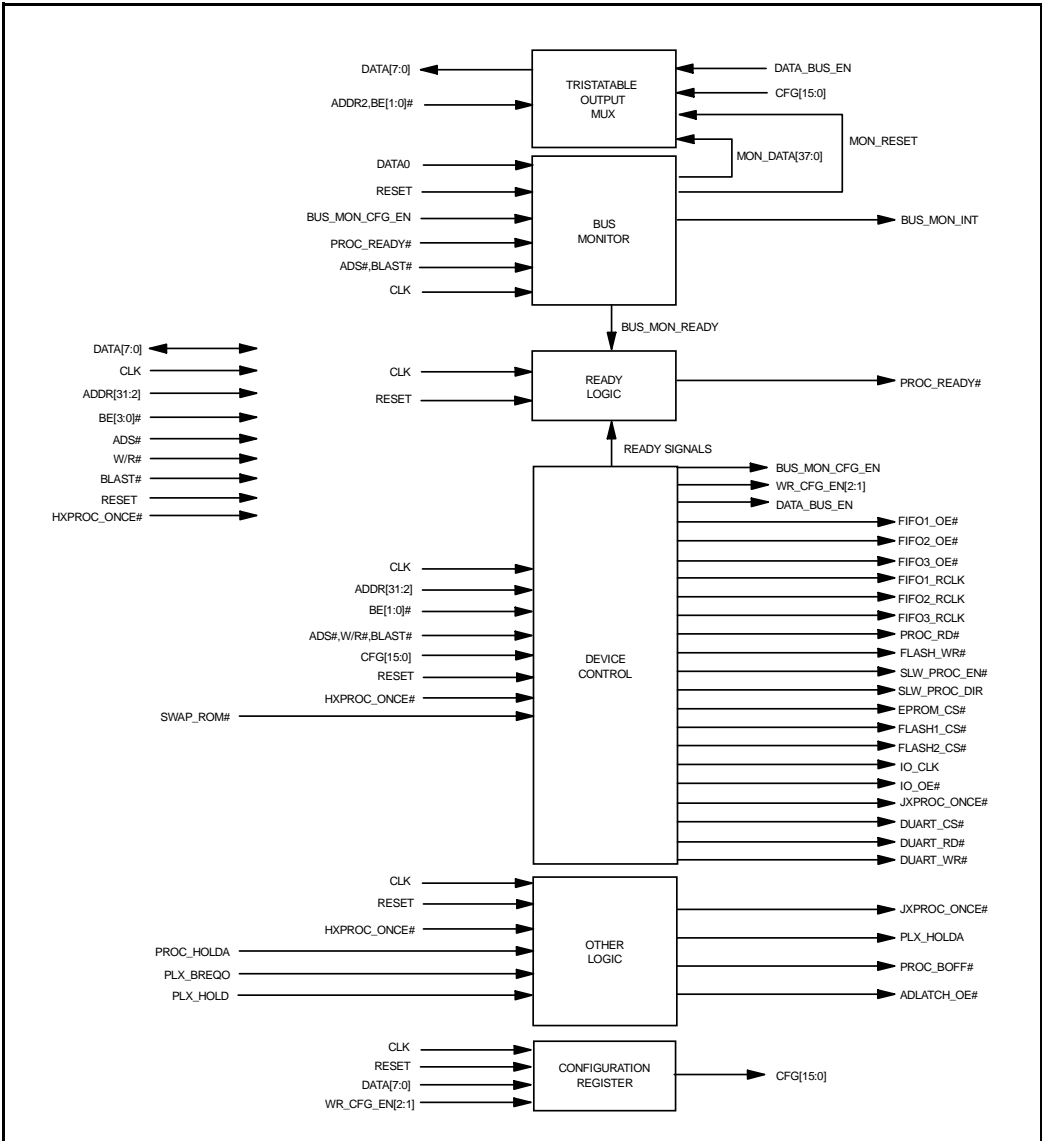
DATA[7:0]
ADDR2,BE[1:0]#
TRISTATABLE OUTPUT MUX
DATA_BUS_EN
CFG[15:0]
MON_DATA[37:0]
MON_RESET
DATA0
RESET
BUS_MON_CFG_EN
PROC_READY#
ADS#,BLAST#
CLK
BUS MONITOR
BUS_MON_INT
BUS_MON_READY
DATA[7:0]
CLK
ADDR[31:2]
BE[3:0]#
ADS#
W/R#
BLAST#
RESET
HXPROC_ONCE#
CLK
RESET
READY LOGIC
PROC_READY#
READY SIGNALS
BUS_MON_CFG_EN
WR_CFG_EN[2:1]
DATA_BUS_EN
FIFO1_OE#
FIFO2_OE#
FIFO3_OE#
FIFO1_RCLK
FIFO2_RCLK
FIFO3_RCLK
PROC_RD#
FLASH_WR#
SLW_PROC_EN#
SLW_PROC_DIR
EPROM_CS#
FLASH1_CS#
FLASH2_CS#
IO_CLK
IO_OE#
JXPROC_ONCE#
DUART_CS#
DUART_RD#
DUART_WR#
CLK
ADDR[31:2]
BE[1:0]#
ADS#,W/R#,BLAST#
CFG[15:0]
RESET
HXPROC_ONCE#
SWAP_ROM#
DEVICE CONTROL
CLK
RESET
HXPROC_ONCE#
PROC_HOLDA
PLX_BREQO
PLX_HOLD
OTHER LOGIC
JXPROC_ONCE#
PLX_HOLDA
PROC_BOFF#
ADLATCH_OE#
CLK
RESET
DATA[7:0]
WR_CFG_EN[2:1]
CONFIGURATION REGISTER
CFG[15:0]